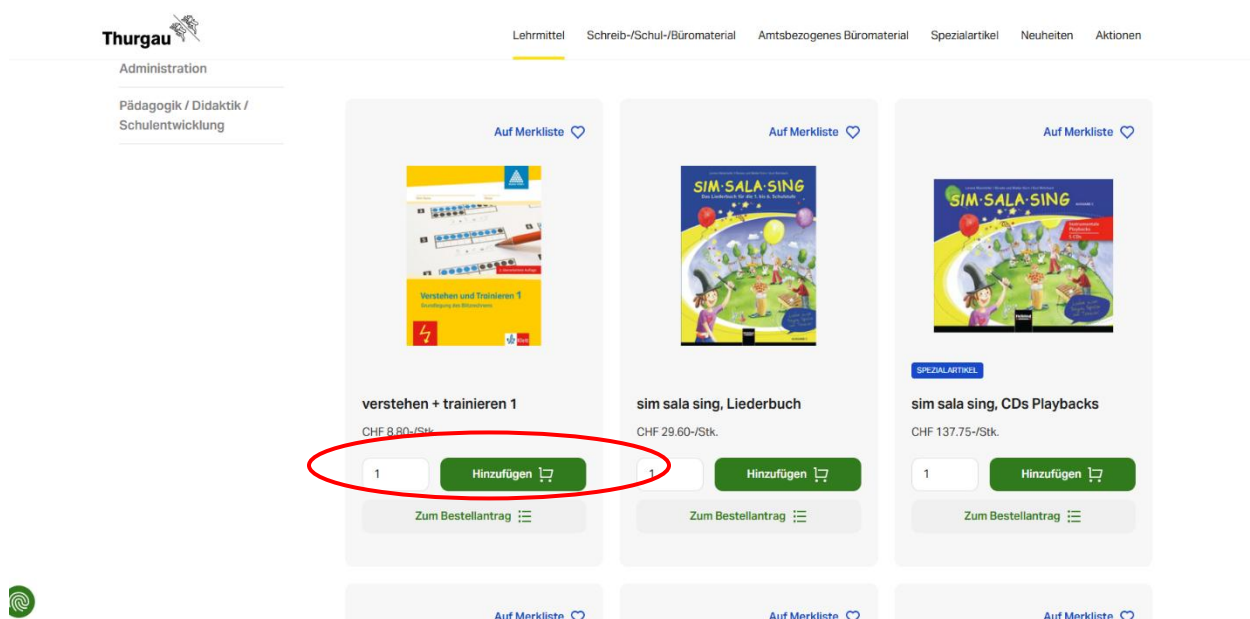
Thurgau

Lehrmittel Schreib-/Schul-/Büromaterial Amtsbezogenes Büromaterial Spezialartikel Neuheiten Aktionen

Administration

Pädagogik / Didaktik / Schulentwicklung

Auf Merkliste

Verstehen und Trainieren 1

verstehen + trainieren 1

CHF 8.80-/Stk.

1

Hinzufügen

Zum Bestellantrag

Auf Merkliste

SIM·SALA·SING

sim sala sing, Liederbuch

CHF 29.60-/Stk.

1

Hinzufügen

Zum Bestellantrag

Auf Merkliste

SIM·SALA·SING

SPEZIALARTIKEL

sim sala sing, CDs Playbacks

CHF 137.75-/Stk.

1

Hinzufügen

Zum Bestellantrag

Auf Merkliste

Auf Merkliste

Auf Merkliste